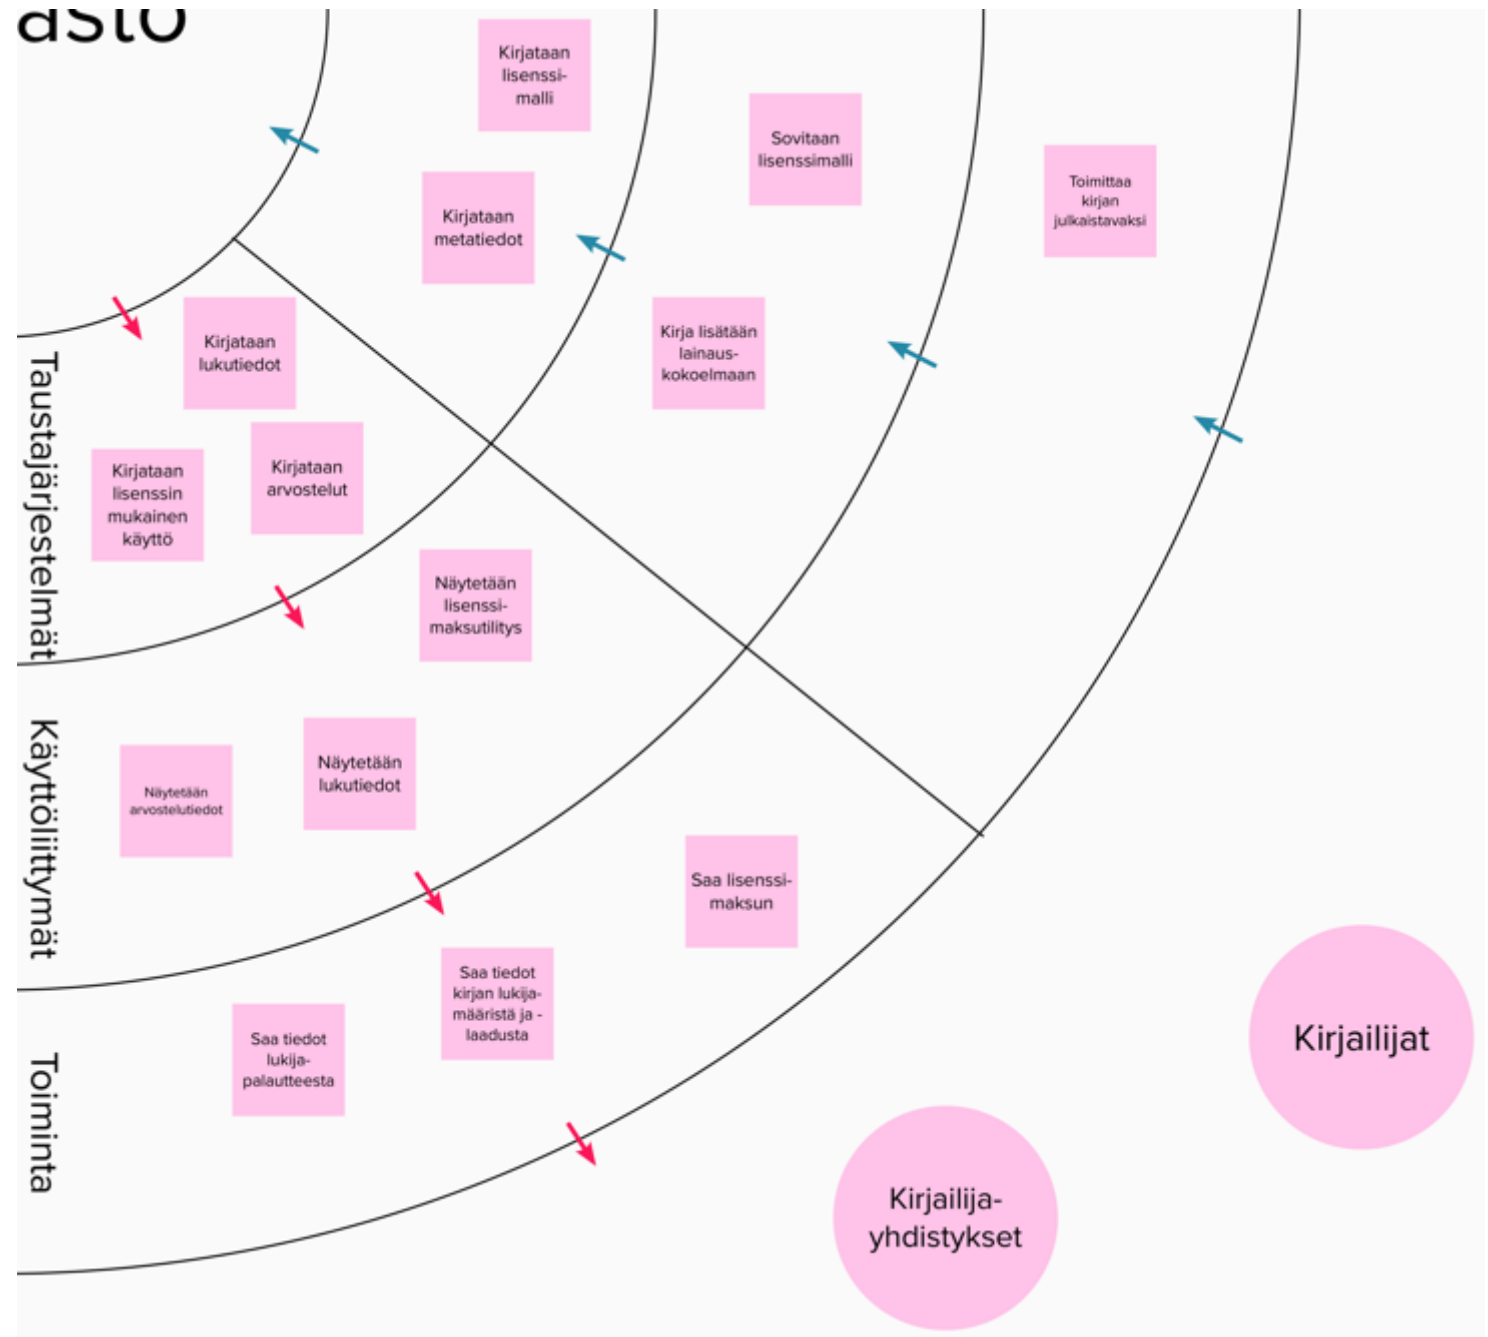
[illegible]asto

Kirjataan lisenssimalli

Sovitaan lisenssimalli

Toimittaa kirjan julkaistavaksi

Kirjataan metatiedot

Kirja lisätään lainauskokoelmaan

Kirjataan lukutiedot

Taustajärjestelmät

Kirjataan lisenssin mukainen käyttö

Kirjataan arvostelut

Näytetään lisenssimaksutilitys

Käyttöliittymät

Näytetään arvostelutiedot

Näytetään lukutiedot

Saa lisenssimaksun

Saa tiedot kirjan lukijamääristä ja -laadusta

Saa tiedot lukijapalautteesta

Toiminta

Kirjailijat

Kirjailijayhdistykset